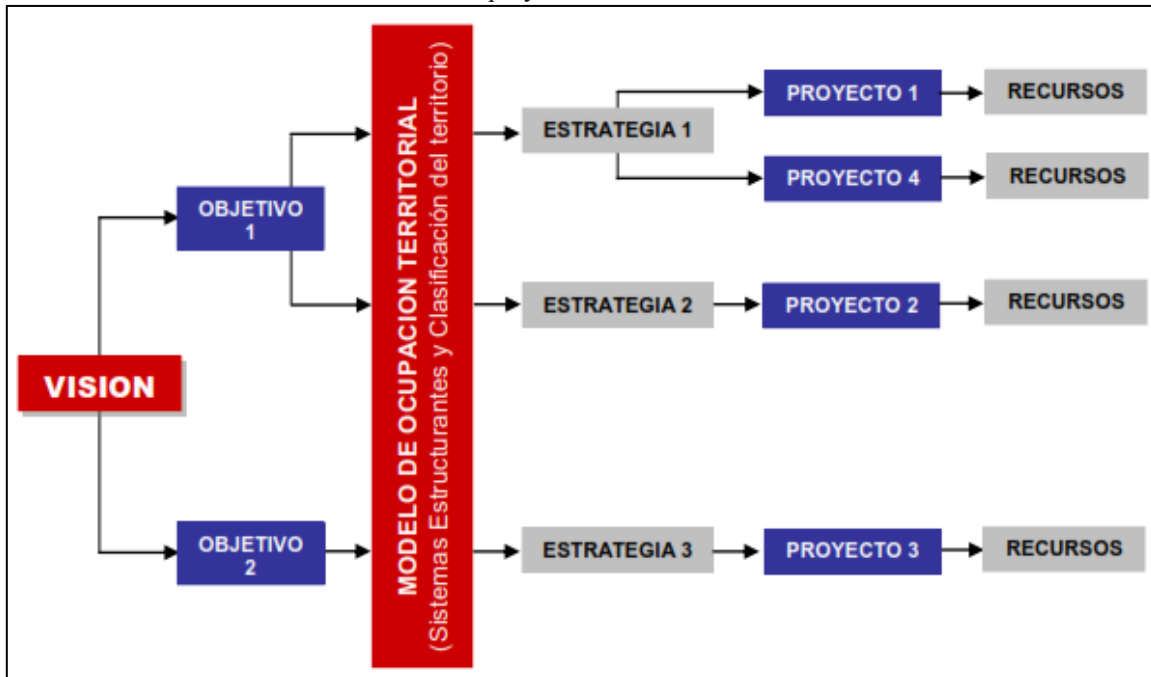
VISION

OBJETIVO 1

OBJETIVO 2

MODELO DE OCUPACION TERRITORIAL
(Sistemas Estructurantes y Clasificación del territorio)

ESTRATEGIA 1

PROYECTO 1

RECURSOS

PROYECTO 4

RECURSOS

ESTRATEGIA 2

PROYECTO 2

RECURSOS

ESTRATEGIA 3

PROYECTO 3

RECURSOS